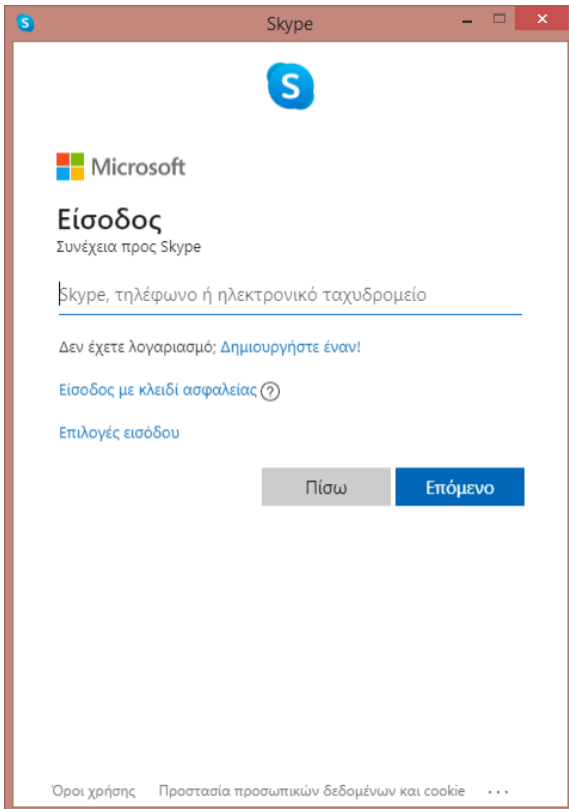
Skype

Microsoft

Είσοδος

Συνέχεια προς Skype

Skype, τηλέφωνο ή ηλεκτρονικό ταχυδρομείο

Δεν έχετε λογαριασμό; Δημιουργήστε έναν!

Είσοδος με κλειδί ασφαλείας ?

Επιλογές εισόδου

Πίσω Επόμενο

Όροι χρήσης Προστασία προσωπικών δεδομένων και cookie ...